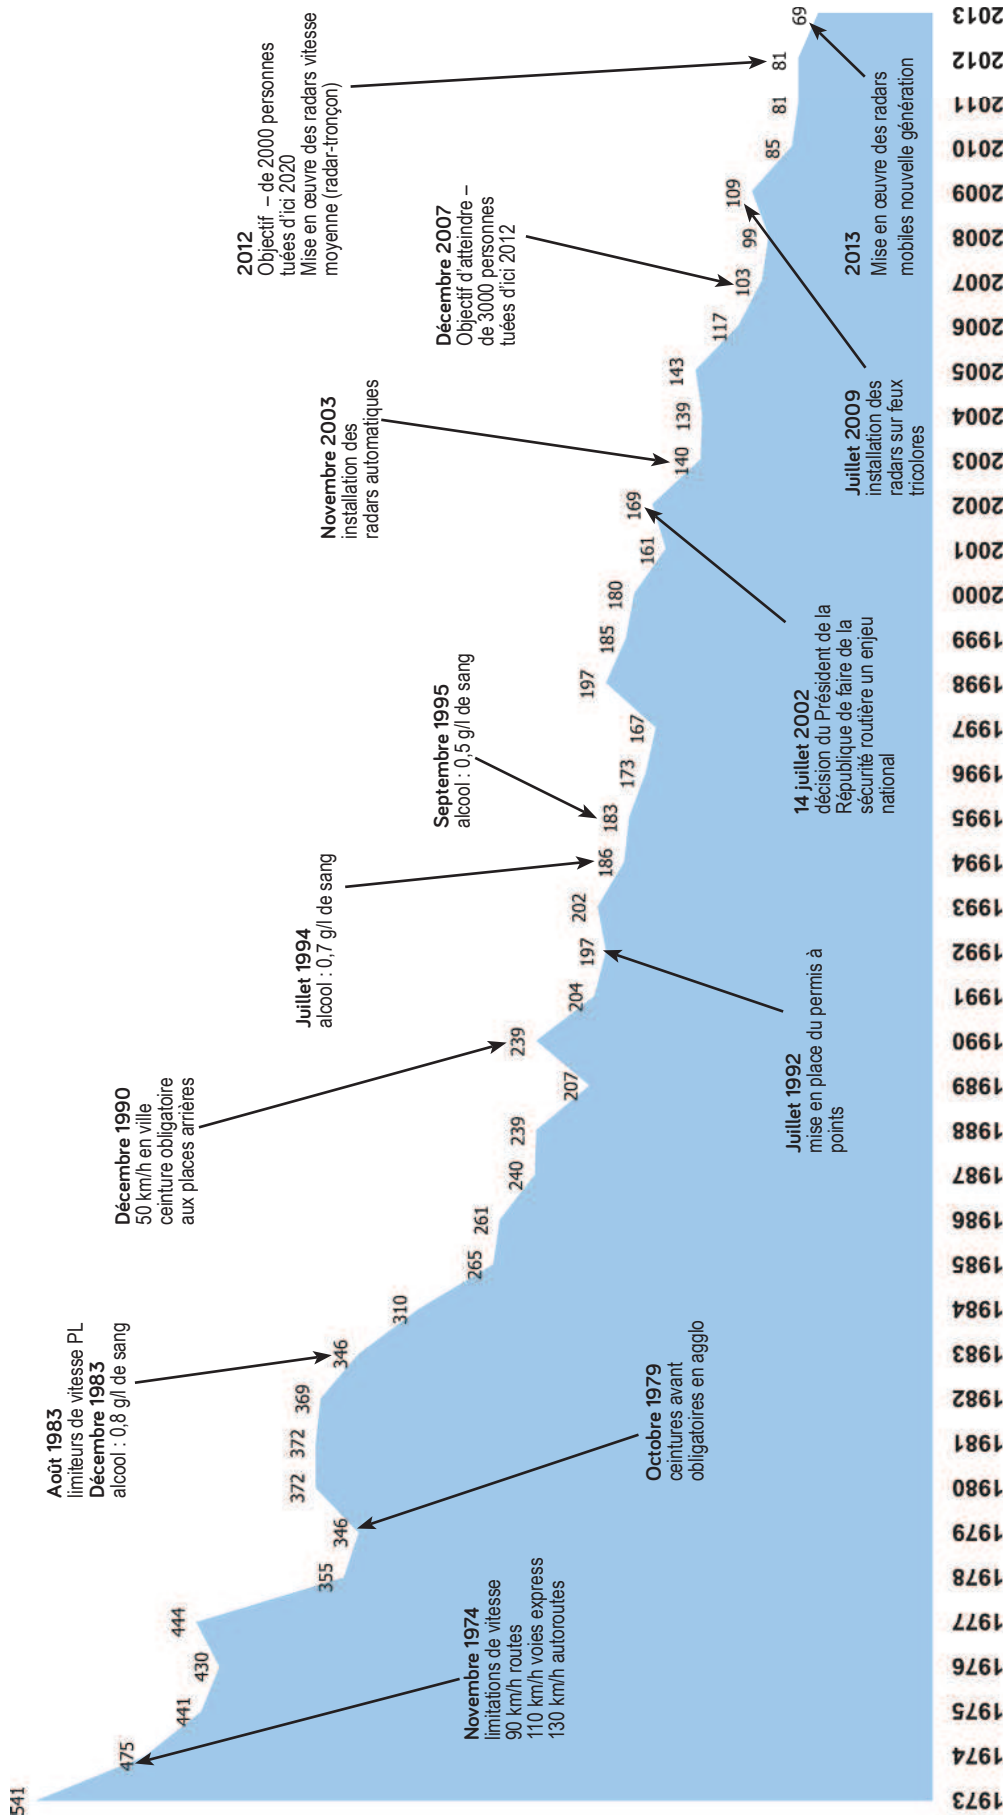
541
475
441
430
444
355
346
372
372
369
346
310
265
261
240
239
207
239
204
197
202
186
183
173
167
197
185
180
161
169
140
139
143
117
103
99
109
85
81
81
69

Novembre 1974
limitations de vitesse
90 km/h routes
110 km/h voies express
130 km/h autoroutes

Octobre 1979
ceintures avant obligatoires en agglo

Août 1983
limiteurs de vitesse PL
Décembre 1983
alcool : 0,8 g/l de sang

Décembre 1990
50 km/h en ville
ceinture obligatoire aux places arrières

Juillet 1992
mise en place du permis à points

Juillet 1994
alcool : 0,7 g/l de sang

Septembre 1995
alcool : 0,5 g/l de sang

14 juillet 2002
décision du Président de la République de faire de la sécurité routière un enjeu national

Novembre 2003
installation des radars automatiques

Décembre 2007
Objectif d'atteindre – de 3000 personnes tuées d'ici 2012

Juillet 2009
installation des radars sur feux tricolores

2012
Objectif – de 2000 personnes tuées d'ici 2020
Mise en œuvre des radars vitesse moyenne (radar-tronçon)

2013
Mise en œuvre des radars mobiles nouvelle génération

1973 1974 1975 1976 1977 1978 1979 1980 1981 1982 1983 1984 1985 1986 1987 1988 1989 1990 1991 1992 1993 1994 1995 1996 1997 1998 1999 2000 2001 2002 2003 2004 2005 2006 2007 2008 2009 2010 2011 2012 2013